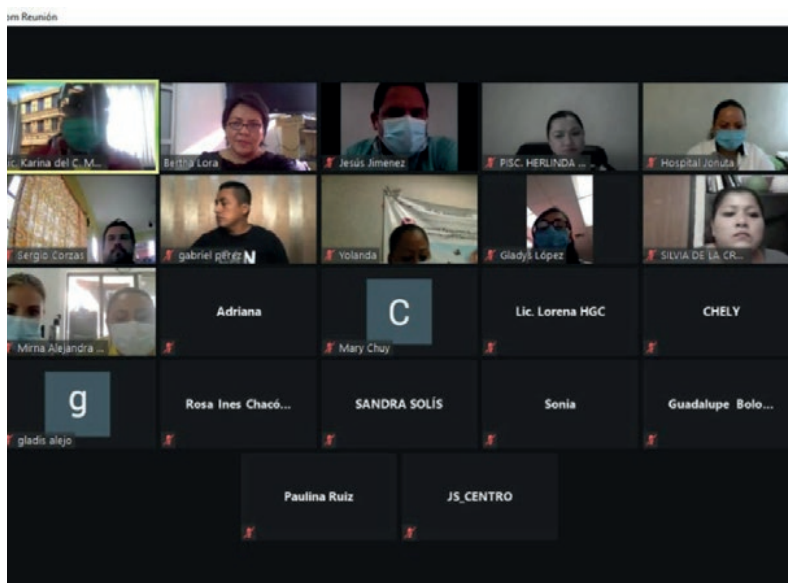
om Reunión

ic. Karina del C. M...
Bertha Lora
Jesús Jimenez
PISC. HERLINDA ...
Hospital Jonuta
Sergio Corzas
gabriel pérez
Yolanda
Gladys López
SILVIA DE LA CR...
Mirna Alejandra ...
Adriana
C
Mary Chuy
Lic. Lorena HGC
CHELY
g
gladis alejo
Rosa Ines Chacó...
SANDRA SOLÍS
Sonia
Guadalupe Bolo...
Paulina Ruiz
JS_CENTRO